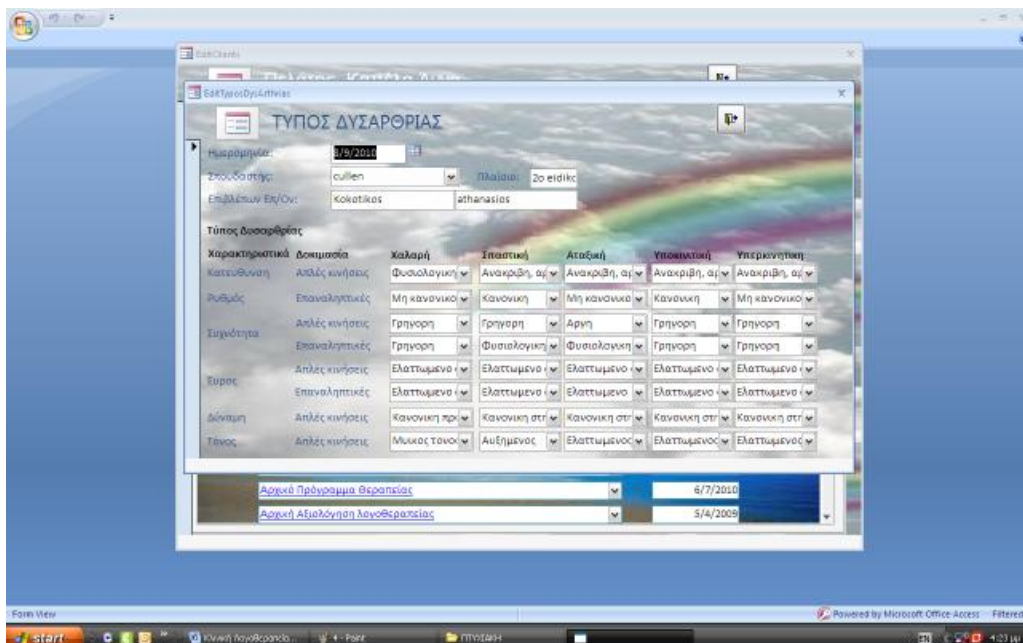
EditClients

Πελάτης Καρτέλα Αιτία

EditTyposDysArthrias

ΤΥΠΟΣ ΔΥΣΑΡΘΡΙΑΣ

Ημερομηνία: 8/9/2010

Σπουδαστής: cullien

Πλαίσιο: 2o eidiko

Επιβλέπων Επ/Ον: Kokotikos athanasios

Τύπος Δυσαρθρίας

| Χαρακτηριστικά | Δοκιμασία | Χαλαρή | Σπαστική | Αταξική | Υποκινητική | Υπερκινητική |
|---|---|---|---|---|---|---|
| Κατεύθυνση | Απλές κινήσεις | Φυσιολογική | Ανακριβη, αρ | Ανακριβη, αρ | Ανακριβη, αρ | Ανακριβη, αρ |
| Ρυθμός | Επαναληπτικές | Μη κανονικο | Κανονικη | Μη κανονικο | Κανονικη | Μη κανονικο |
| Ταχύτητα | Απλές κινήσεις | Γρηγορη | Γρηγορη | Αργη | Γρηγορη | Γρηγορη |
| | Επαναληπτικές | Γρηγορη | Φυσιολογικη | Φυσιολογικη | Γρηγορη | Γρηγορη |
| Εύρος | Απλές κινήσεις | Ελαττωμενο | Ελαττωμενο | Ελαττωμενο | Ελαττωμενο | Ελαττωμενο |
| | Επαναληπτικές | Ελαττωμενο | Ελαττωμενο | Ελαττωμενο | Ελαττωμενο | Ελαττωμενο |
| Δύναμη | Απλές κινήσεις | Κανονικη πρ | Κανονικη στ | Κανονικη στ | Κανονικη στ | Κανονικη στ |
| Τόνος | Απλές κινήσεις | Μυικος τονος | Αυξημενος | Ελαττωμενος | Ελαττωμενος | Ελαττωμενος |

Αρχικό Πρόγραμμα Θεραπείας 6/7/2010

Αρχική Αξιολόγηση λογοθεραπείας 5/4/2009

Form View

Powered by Microsoft Office Access Filtered

start

Κλινική λογοθεραπεία...

4 - Paint

ΠΤΥΧΙΑΚΗ